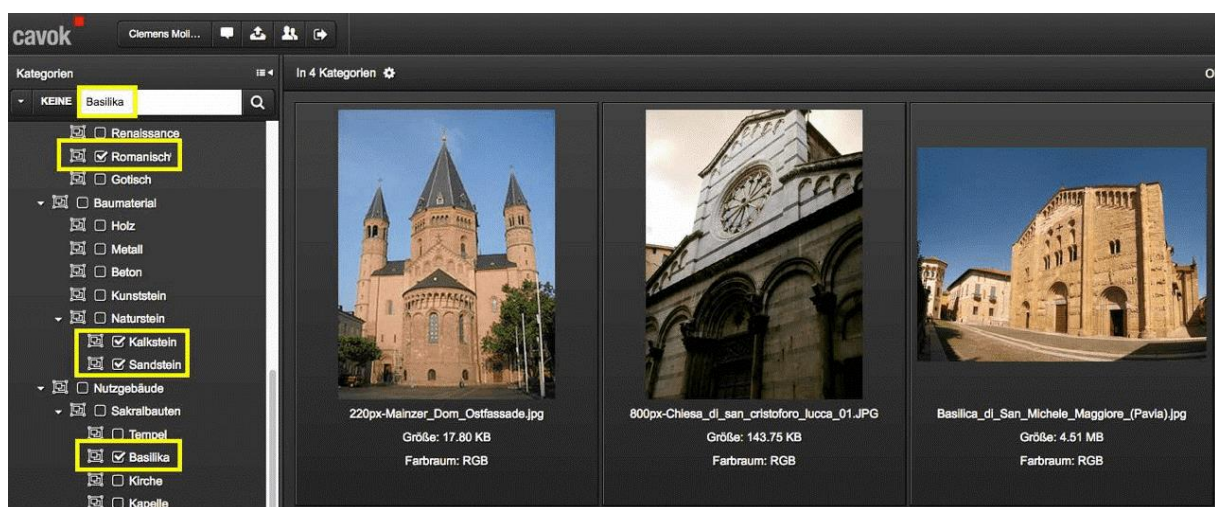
cavok

Clemens Moll...

Kategorien

KEINE Basilika

Renaissance
Romanisch
Gotisch
Baumaterial
Holz
Metall
Beton
Kunststein
Naturstein
Kalkstein
Sandstein
Nutzgebäude
Sakralbauten
Tempel
Basilika
Kirche
Kapelle

In 4 Kategorien

O

220px-Mainzer_Dom_Ostfassade.jpg
Größe: 17.80 KB
Farbraum: RGB

800px-Chiesa_di_san_cristoforo_lucca_01.JPG
Größe: 143.75 KB
Farbraum: RGB

Basilica_di_San_Michele_Maggiore_(Pavia).jpg
Größe: 4.51 MB
Farbraum: RGB